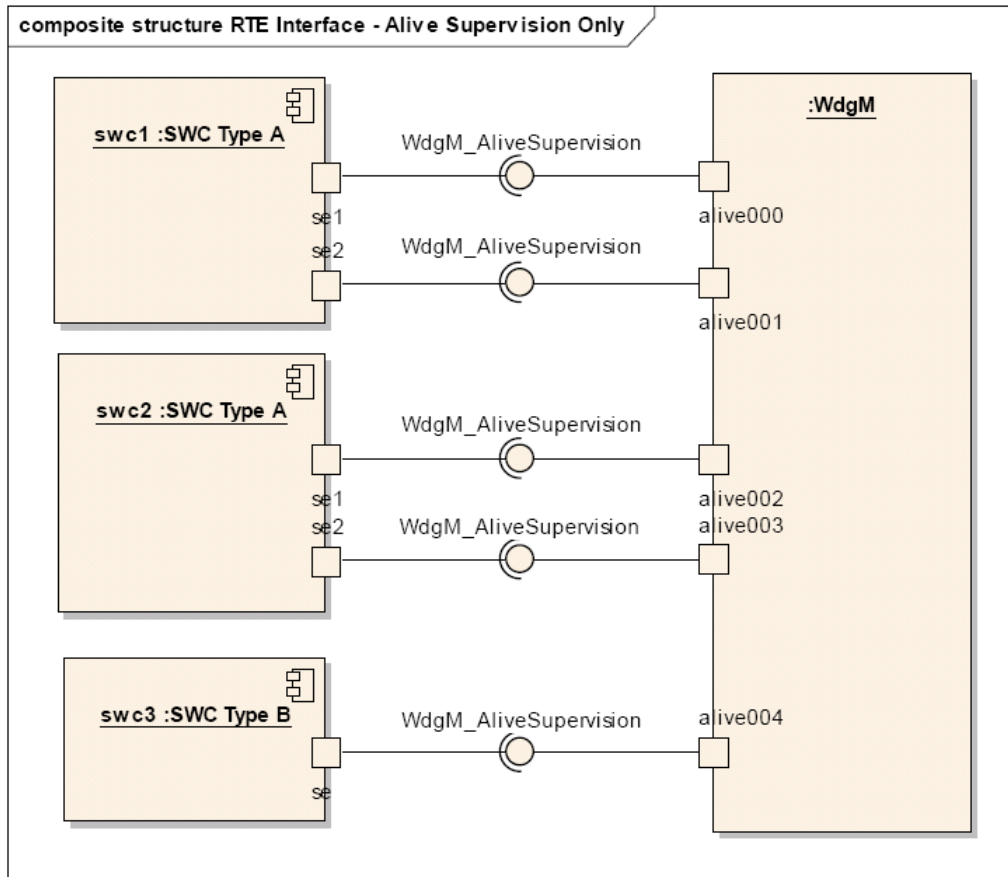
composite structure RTE Interface - Alive Supervision Only

swc1 :SWC Type A

se1

se2

WdgM_AliveSupervision

WdgM_AliveSupervision

:WdgM

alive000

alive001

swc2 :SWC Type A

se1

se2

WdgM_AliveSupervision

WdgM_AliveSupervision

alive002

alive003

swc3 :SWC Type B

se

WdgM_AliveSupervision

alive004